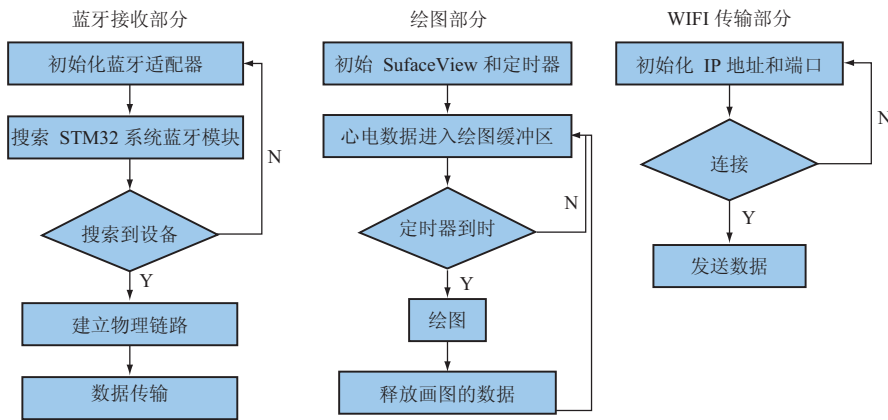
蓝牙接收部分

初始化蓝牙适配器

搜索 STM32 系统蓝牙模块

搜索到设备

N

Y

建立物理链路

数据传输

绘图部分

初始 SufaceView 和定时器

心电数据进入绘图缓冲区

定时器到时

N

Y

绘图

释放画图的数据

WIFI 传输部分

初始化 IP 地址和端口

连接

N

Y

发送数据